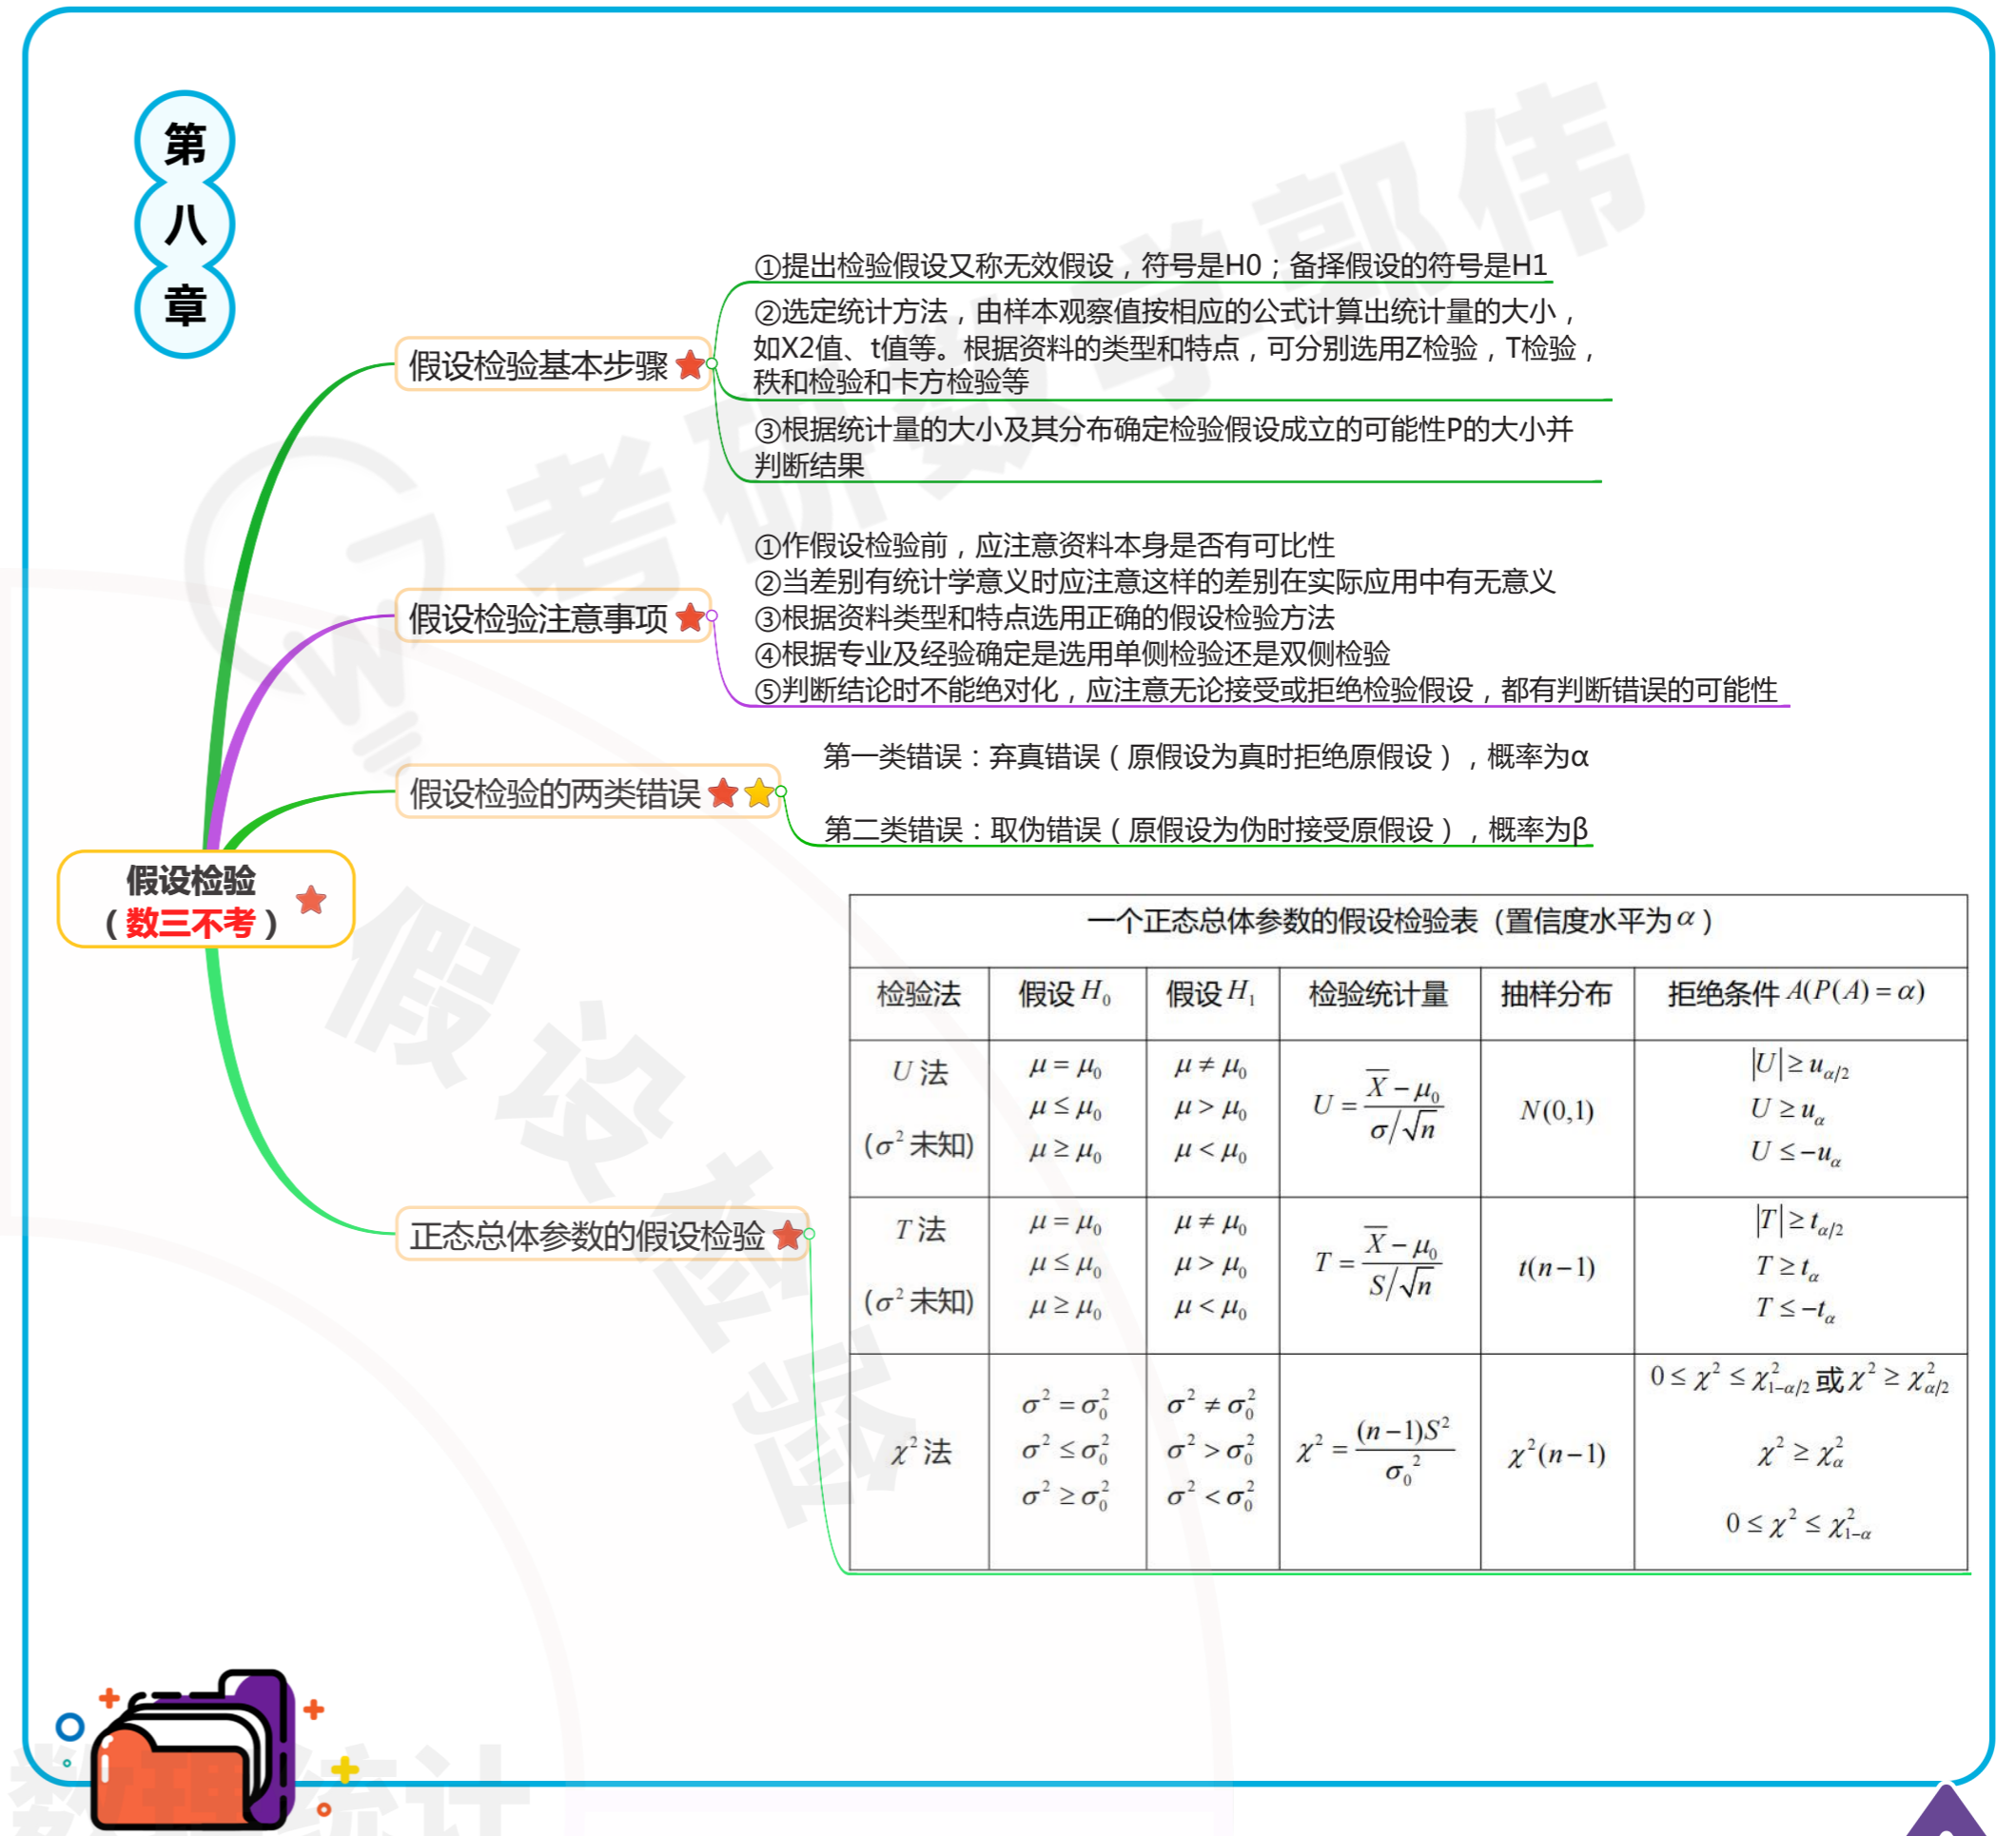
第八章

假设检验
（数三不考）

假设检验基本步骤

①提出检验假设又称无效假设，符号是H0；备择假设的符号是H1

②选定统计方法，由样本观察值按相应的公式计算出统计量的大小，如X2值、t值等。根据资料的类型和特点，可分别选用Z检验，T检验，秩和检验和卡方检验等

③根据统计量的大小及其分布确定检验假设成立的可能性P的大小并判断结果

假设检验注意事项

①作假设检验前，应注意资料本身是否有可比性
②当差别有统计学意义时应注意这样的差别在实际应用中有无意义
③根据资料类型和特点选用正确的假设检验方法
④根据专业及经验确定是选用单侧检验还是双侧检验
⑤判断结论时不能绝对化，应注意无论接受或拒绝检验假设，都有判断错误的可能性

假设检验的两类错误

第一类错误：弃真错误（原假设为真时拒绝原假设），概率为α

第二类错误：取伪错误（原假设为伪时接受原假设），概率为β

正态总体参数的假设检验

一个正态总体参数的假设检验表（置信度水平为$\alpha$）

| 检验法 | 假设 $H_0$ | 假设 $H_1$ | 检验统计量 | 抽样分布 | 拒绝条件 $A(P(A)=\alpha)$ |
|---|---|---|---|---|---|
| $U$ 法 ($\sigma^2$ 未知) | $\mu=\mu_0$ $\mu\le\mu_0$ $\mu\ge\mu_0$ | $\mu\ne\mu_0$ $\mu>\mu_0$ $\mu<\mu_0$ | $U=\frac{\overline{X}-\mu_0}{\sigma/\sqrt{n}}$ | $N(0,1)$ | $\lvert U\rvert\ge u_{\alpha/2}$ $U\ge u_\alpha$ $U\le -u_\alpha$ |
| $T$ 法 ($\sigma^2$ 未知) | $\mu=\mu_0$ $\mu\le\mu_0$ $\mu\ge\mu_0$ | $\mu\ne\mu_0$ $\mu>\mu_0$ $\mu<\mu_0$ | $T=\frac{\overline{X}-\mu_0}{S/\sqrt{n}}$ | $t(n-1)$ | $\lvert T\rvert\ge t_{\alpha/2}$ $T\ge t_\alpha$ $T\le -t_\alpha$ |
| $\chi^2$ 法 | $\sigma^2=\sigma_0^2$ $\sigma^2\le\sigma_0^2$ $\sigma^2\ge\sigma_0^2$ | $\sigma^2\ne\sigma_0^2$ $\sigma^2>\sigma_0^2$ $\sigma^2<\sigma_0^2$ | $\chi^2=\frac{(n-1)S^2}{\sigma_0^2}$ | $\chi^2(n-1)$ | $0\le\chi^2\le\chi^2_{1-\alpha/2}$ 或 $\chi^2\ge\chi^2_{\alpha/2}$ $\chi^2\ge\chi^2_\alpha$ $0\le\chi^2\le\chi^2_{1-\alpha}$ |